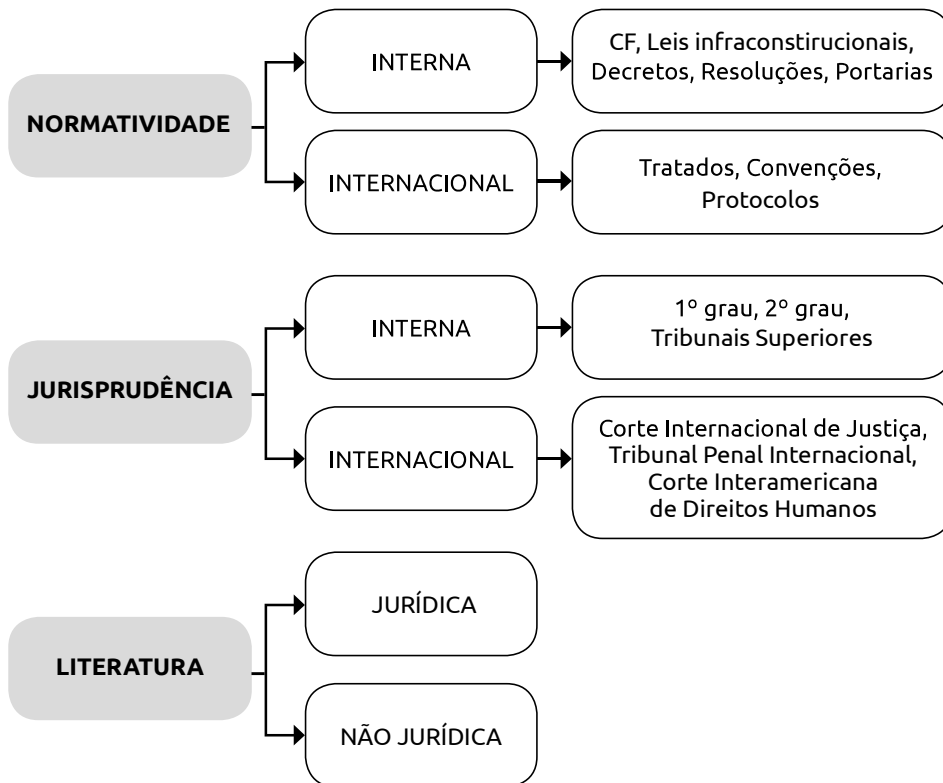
NORMATIVIDADE

INTERNA

CF, Leis infraconstirucionais, Decretos, Resoluções, Portarias

INTERNACIONAL

Tratados, Convenções, Protocolos

JURISPRUDÊNCIA

INTERNA

1° grau, 2° grau, Tribunais Superiores

INTERNACIONAL

Corte Internacional de Justiça, Tribunal Penal Internacional, Corte Interamericana de Direitos Humanos

LITERATURA

JURÍDICA

NÃO JURÍDICA